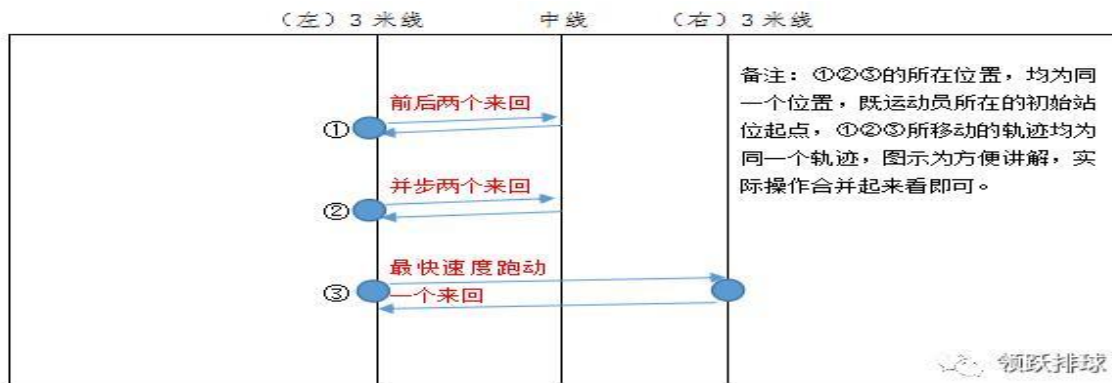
（左）3 米线　　　中线　　　（右）3 米线

①
前后两个来回

②
并步两个来回

③
最快速度跑动一个来回

备注：①②③的所在位置，均为同一个位置，既运动员所在的初始站位起点，①②③所移动的轨迹均为同一个轨迹，图示为方便讲解，实际操作合并起来看即可。

领跃排球